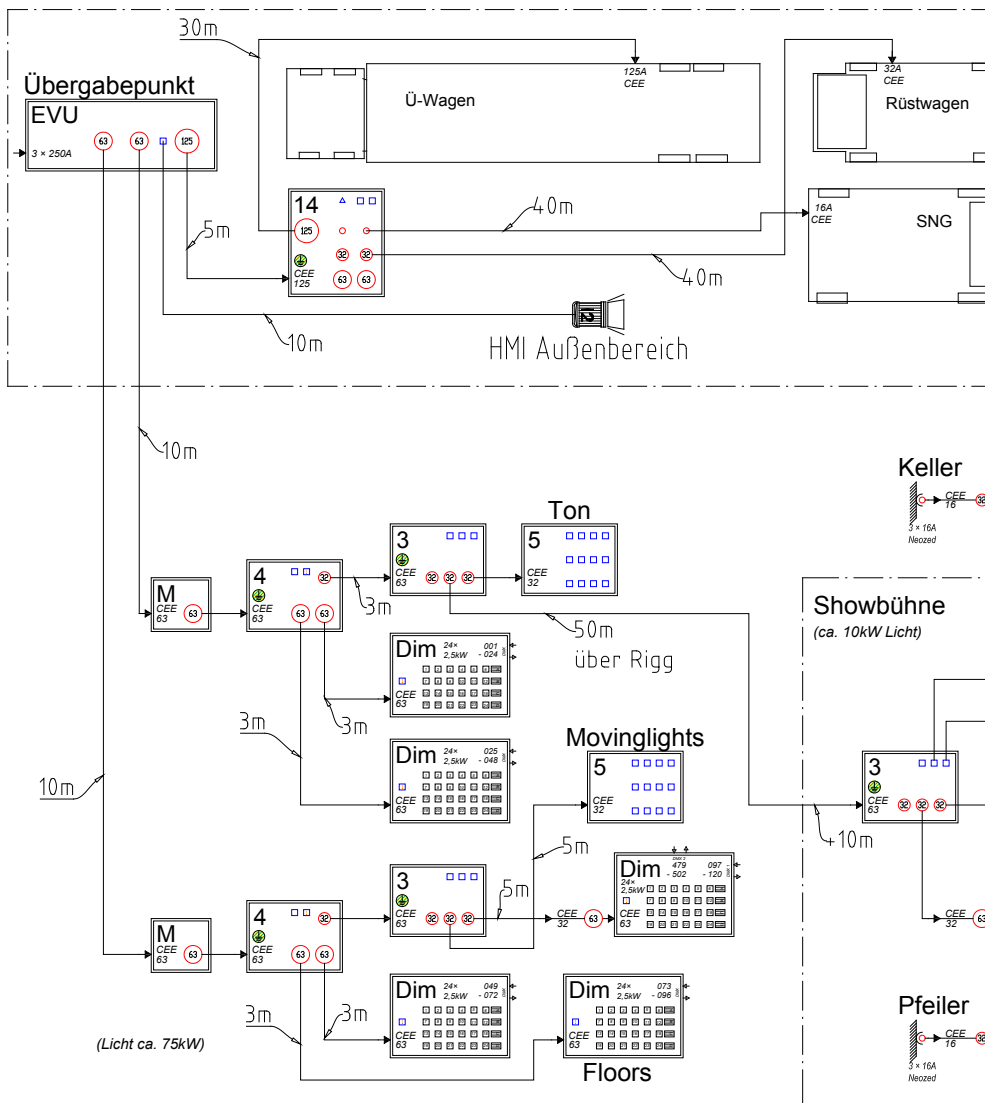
30m

Übergabepunkt

EVU

3 × 250A

63 63 125

125A CEE

Ü-Wagen

32A CEE

Rüstwagen

5m

14

125

32 32

CEE 125

63 63

40m

16A CEE

SNG

40m

10m

HMI Außenbereich

10m

Keller

CEE 16

3 × 16A Neozed

Ton

3

CEE 63

32 32 32

5

CEE 32

M

CEE 63

63

4

CEE 63

32

63 63

3m

50m

über Rigg

Showbühne

(ca. 10kW Licht)

Dim

24× 2,5kW

001 - 024

CEE 63

3m

3m

Dim

24× 2,5kW

025 - 048

CEE 63

Movinglights

5

CEE 32

3

CEE 63

32 32 32

10m

10m

5m

3

CEE 63

32 32 32

5m

Dim

24× 2,5kW

479 - 502

097 - 120

CEE 63

CEE 32

63

CEE 32

63

M

CEE 63

63

4

CEE 63

32

63 63

3m

3m

Dim

24× 2,5kW

049 - 072

CEE 63

Dim

24× 2,5kW

073 - 096

CEE 63

Pfeiler

CEE 16

3 × 16A Neozed

(Licht ca. 75kW)

Floors